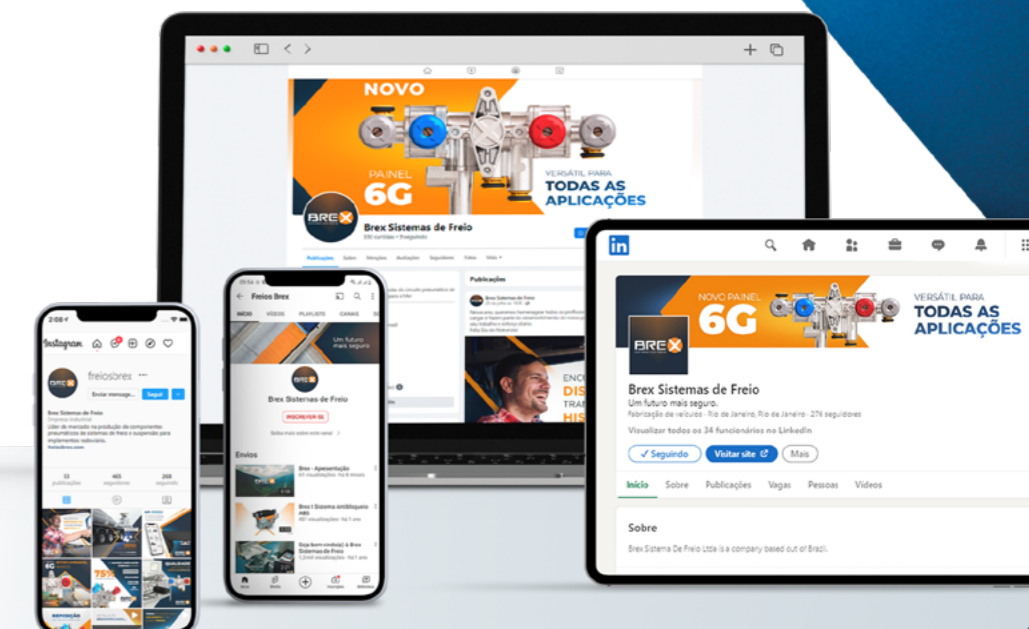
NOVO
PAINEL
6G
VERSÁTIL PARA
TODAS AS
APLICAÇÕES
BREX
Brex Sistemas de Freio
Publicações
Brex Sistemas de Freio

2:06
Instagram
freiosbrex
Enviar mensagem
Seguir
Brex Sistemas de Freio
Empresa industrial
33 publicações
465 seguidores
268 seguindo

Freios Brex
INÍCIO
VÍDEOS
PLAYLISTS
CANAIS
Um futuro mais seguro.
Brex Sistemas de Freio
INSCREVER-SE
Envios
Brex - Apresentação
Brex | Sistema Antibloqueio ABS
Seja bem-vindo(a) à Brex Sistemas de Freio

in
NOVO PAINEL
6G
VERSÁTIL PARA
TODAS AS
APLICAÇÕES
BREX
Brex Sistemas de Freio
Um futuro mais seguro.
Fabricação de veículos · Rio de Janeiro, Rio de Janeiro · 276 seguidores
Visualizar todos os 34 funcionários no LinkedIn
✓ Seguindo
Visitar site
Mais
Início
Sobre
Publicações
Vagas
Pessoas
Vídeos
Sobre
Brex Sistema De Freio Ltda is a company based out of Brazil.